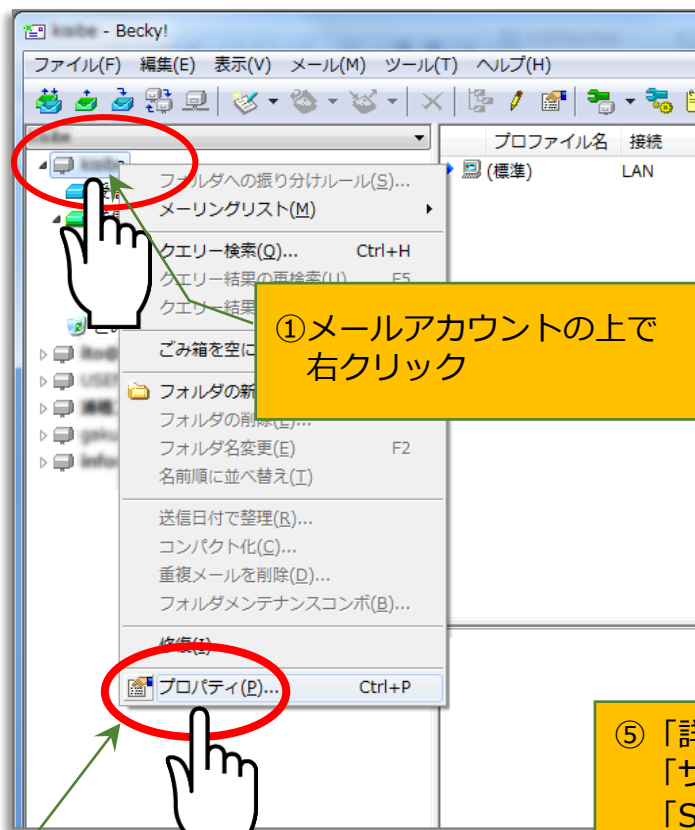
kobe - Becky!

ファイル(F) 編集(E) 表示(V) メール(M) ツール(T) ヘルプ(H)

プロファイル名 接続
(標準) LAN

フォルダへの振り分けルール(S)...
メーリングリスト(M)
クエリー検索(Q)... Ctrl+H
クエリー結果の再検索(U) F5
クエリー結果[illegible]
ごみ箱を空に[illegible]
フォルダの新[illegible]
フォルダの削除(E)...
フォルダ名変更(E) F2
名前順に並べ替え(T)
送信日付で整理(R)...
コンパクト化(C)...
重複メールを削除(D)...
フォルダメンテナンスコンボ(B)...
修復(I)
プロパティ(P)... Ctrl+P

①メールアカウントの上で右クリック

⑤「詳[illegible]
「サ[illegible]
「S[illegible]